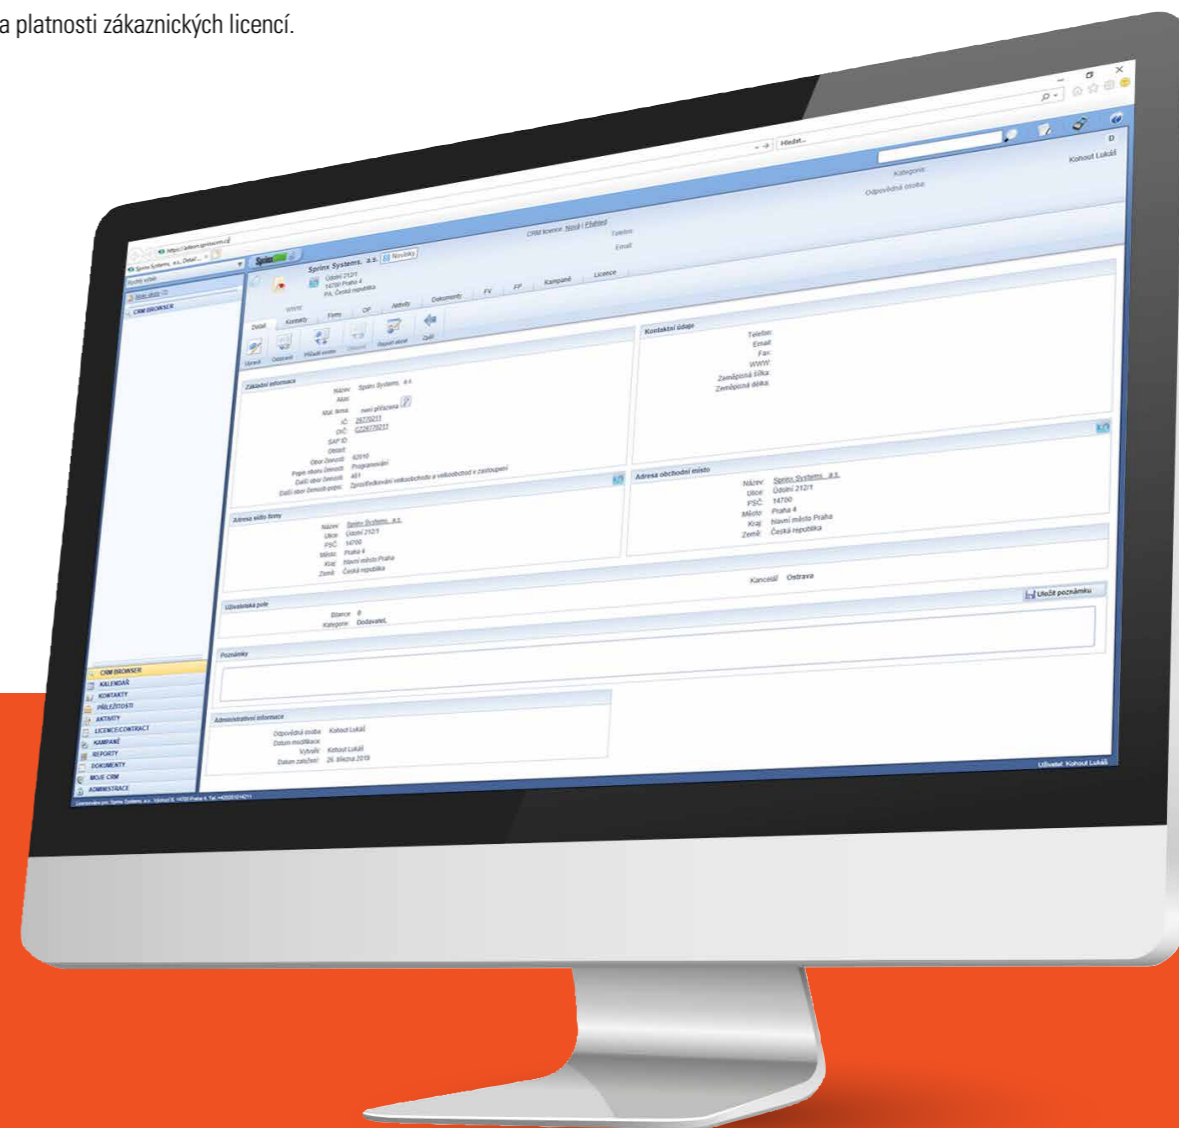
a platnosti zákaznických licencí.

Sprinx Systems, a.s.

Detail Kontakty Firmy OP Aktivity Dokumenty FV FP Kampaně Licence

Kontaktní údaje
Telefon:
Email:
Fax:
WWW:
Zeměpisná šířka:
Zeměpisná délka:

Základní informace
Název: Sprinx Systems, a.s.
Mat. firma: není přiřazena
IČ: 28270217
DIČ: CZ28270217
SAP ID:
Obor činnosti: Programování
Další obor činnosti: Zprostředkování velkoobchodu a velkoobchod v zastoupení

Adresa obchodní místo
Název: Sprinx Systems, a.s.
Ulice: Údolní 212/1
PSČ: 14700
Město: Praha 4
Kraj: hlavní město Praha
Země: Česká republika

Adresa sídla firmy
Název: Sprinx Systems, a.s.
Ulice: Údolní 212/1
PSČ: 14700
Město: Praha 4
Kraj: hlavní město Praha
Země: Česká republika

Kancelář: Ostrava

Uživatelská pole
Kategorie: Dodavatel

Uložit poznámku

Poznámky

Administrativní informace
Odpovědná osoba: Kohout Lukáš
Datum modifikace:
Vytvořil: Kohout Lukáš
Datum založení: 26. března 2019

CRM BROWSER
KALENDÁŘ
KONTAKTY
PŘÍLEŽITOSTI
AKTIVITY
LICENCE/CONTRACT
KAMPANĚ
REPORTY
DOKUMENTY
MOJE CRM
ADMINISTRACE

Kohout Lukáš
Kategorie
Odpovědná osoba
Uživatel: Kohout Lukáš
Hledat...